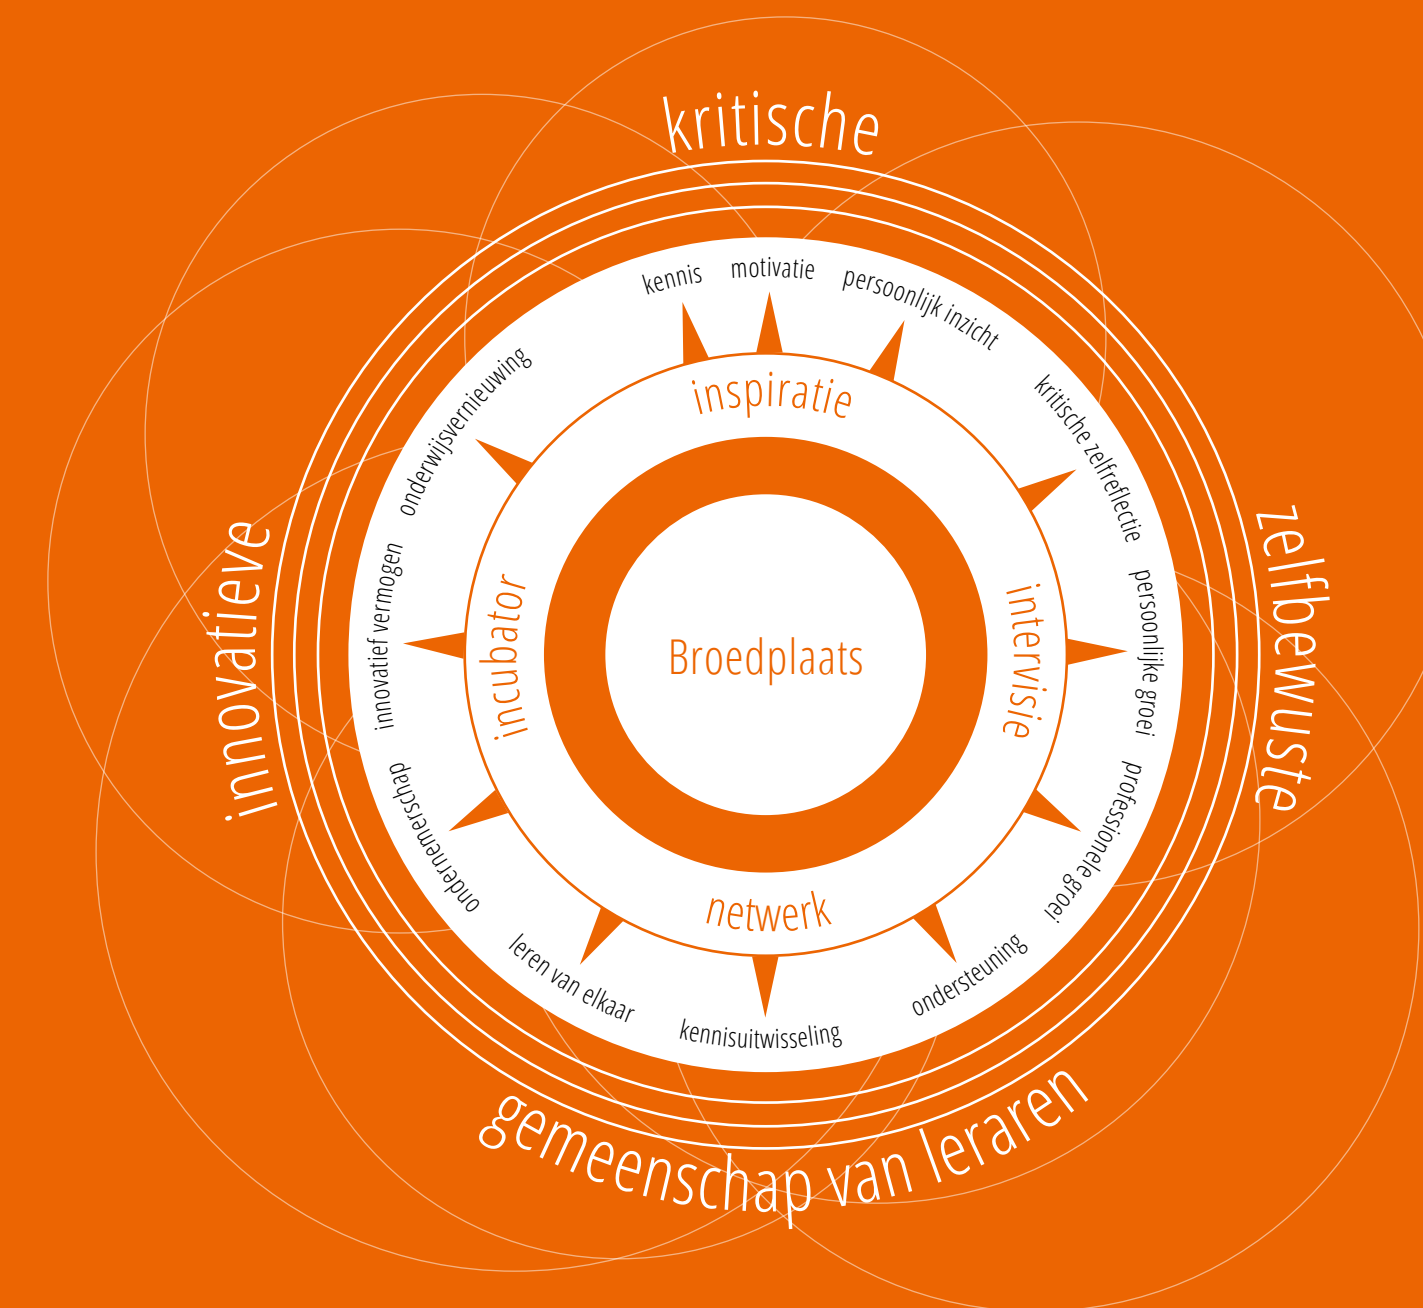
kritische

zelfbewuste

gemeenschap van leraren

innovatieve

kennis

motivatie

persoonlijk inzicht

kritische zelfreflectie

persoonlijke groei

professionele groei

ondersteuning

kennisuitwisseling

leren van elkaar

ondernemerschap

innovatief vermogen

onderwijsvernieuwing

inspiratie

intervisie

netwerk

incubator

Broedplaats